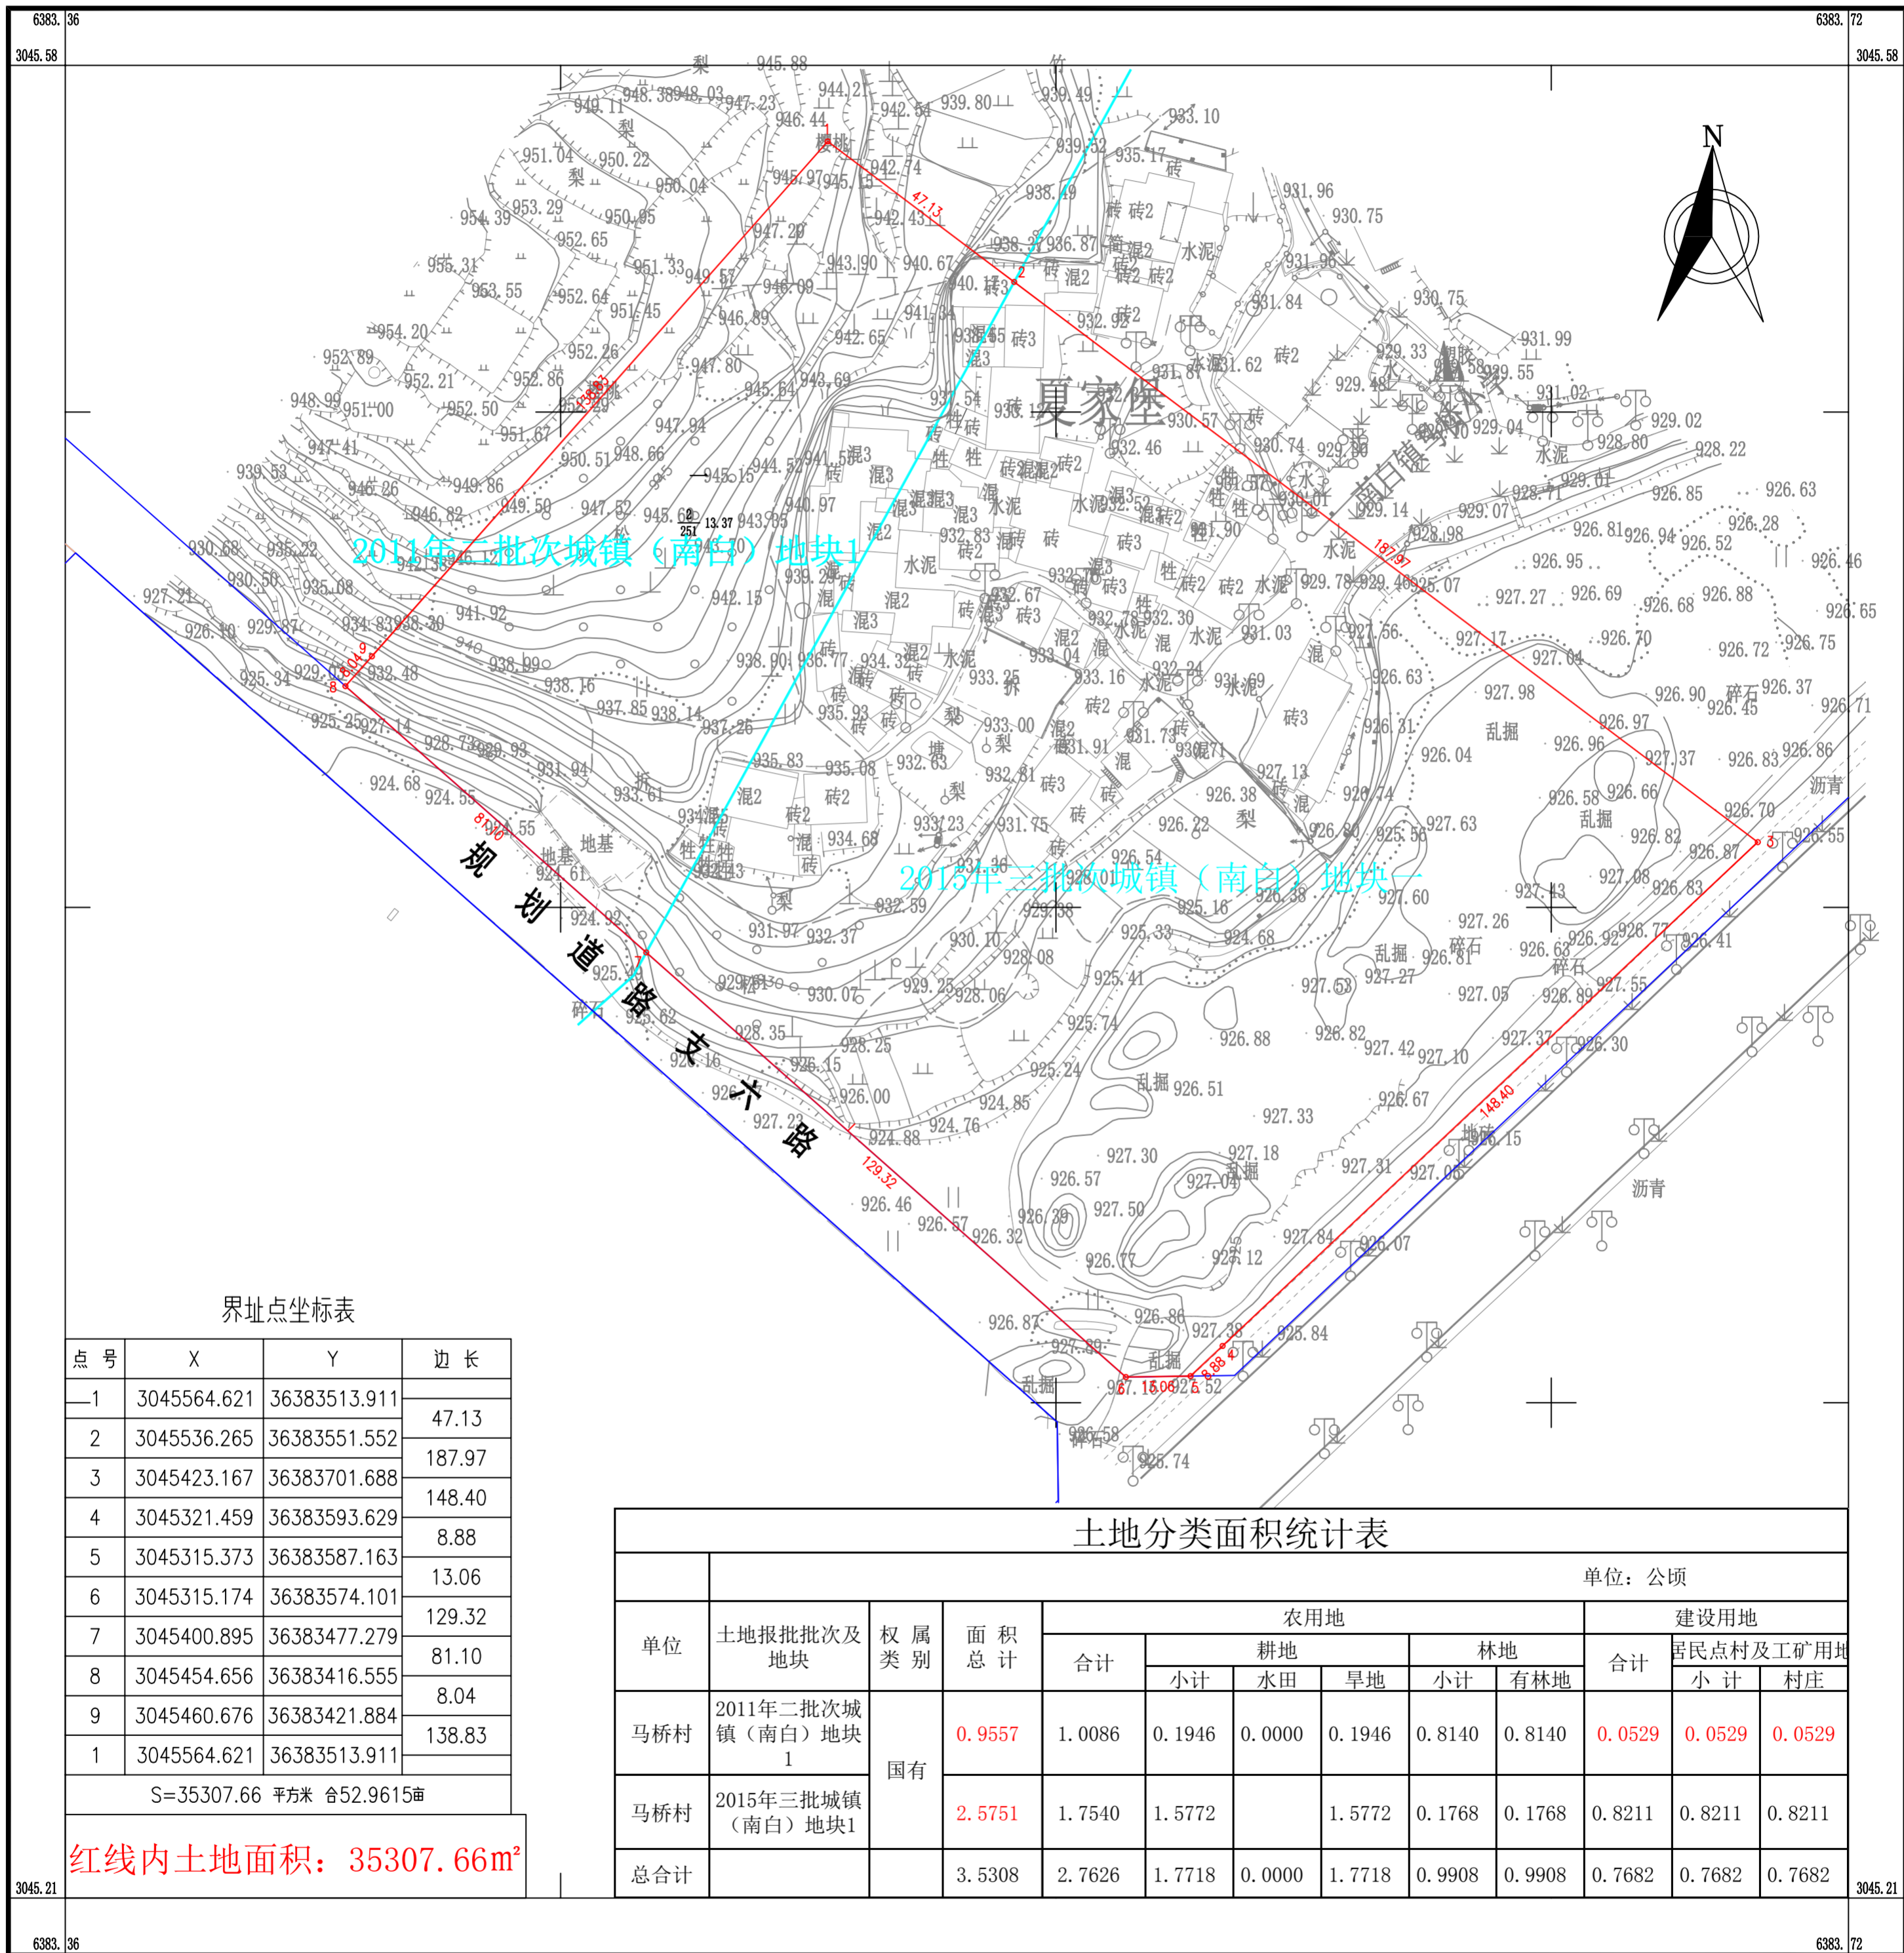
6383.36
3045.58
6383.72
3045.58

N

夏家堡

南白镇

2011年二批次城镇（南白）地块1

2015年三批次城镇（南白）地块一

规划道路支大路

47.13
187.97
148.40
8.88
13.06
129.32
81.10
8.04
138.83

界址点坐标表

| 点 号 | X | Y | 边 长 |
|---|---|---|---|
| 1 | 3045564.621 | 36383513.911 | |
| | | | 47.13 |
| 2 | 3045536.265 | 36383551.552 | |
| | | | 187.97 |
| 3 | 3045423.167 | 36383701.688 | |
| | | | 148.40 |
| 4 | 3045321.459 | 36383593.629 | |
| | | | 8.88 |
| 5 | 3045315.373 | 36383587.163 | |
| | | | 13.06 |
| 6 | 3045315.174 | 36383574.101 | |
| | | | 129.32 |
| 7 | 3045400.895 | 36383477.279 | |
| | | | 81.10 |
| 8 | 3045454.656 | 36383416.555 | |
| | | | 8.04 |
| 9 | 3045460.676 | 36383421.884 | |
| | | | 138.83 |
| 1 | 3045564.621 | 36383513.911 | |

S=35307.66 平方米 合52.9615亩

红线内土地面积：35307.66m²

土地分类面积统计表

单位：公顷

| 单位 | 土地报批批次及地块 | 权属类别 | 面积总计 | 农用地合计 | 耕地小计 | 水田 | 旱地 | 林地小计 | 有林地 | 建设用地合计 | 居民点村及工矿用地小计 | 村庄 |
|---|---|---|---|---|---|---|---|---|---|---|---|---|
| 马桥村 | 2011年二批次城镇（南白）地块1 | 国有 | 0.9557 | 1.0086 | 0.1946 | 0.0000 | 0.1946 | 0.8140 | 0.8140 | 0.0529 | 0.0529 | 0.0529 |
| 马桥村 | 2015年三批城镇（南白）地块1 | | 2.5751 | 1.7540 | 1.5772 | | 1.5772 | 0.1768 | 0.1768 | 0.8211 | 0.8211 | 0.8211 |
| 总合计 | | | 3.5308 | 2.7626 | 1.7718 | 0.0000 | 1.7718 | 0.9908 | 0.9908 | 0.7682 | 0.7682 | 0.7682 |

3045.21
6383.36
3045.21
6383.72